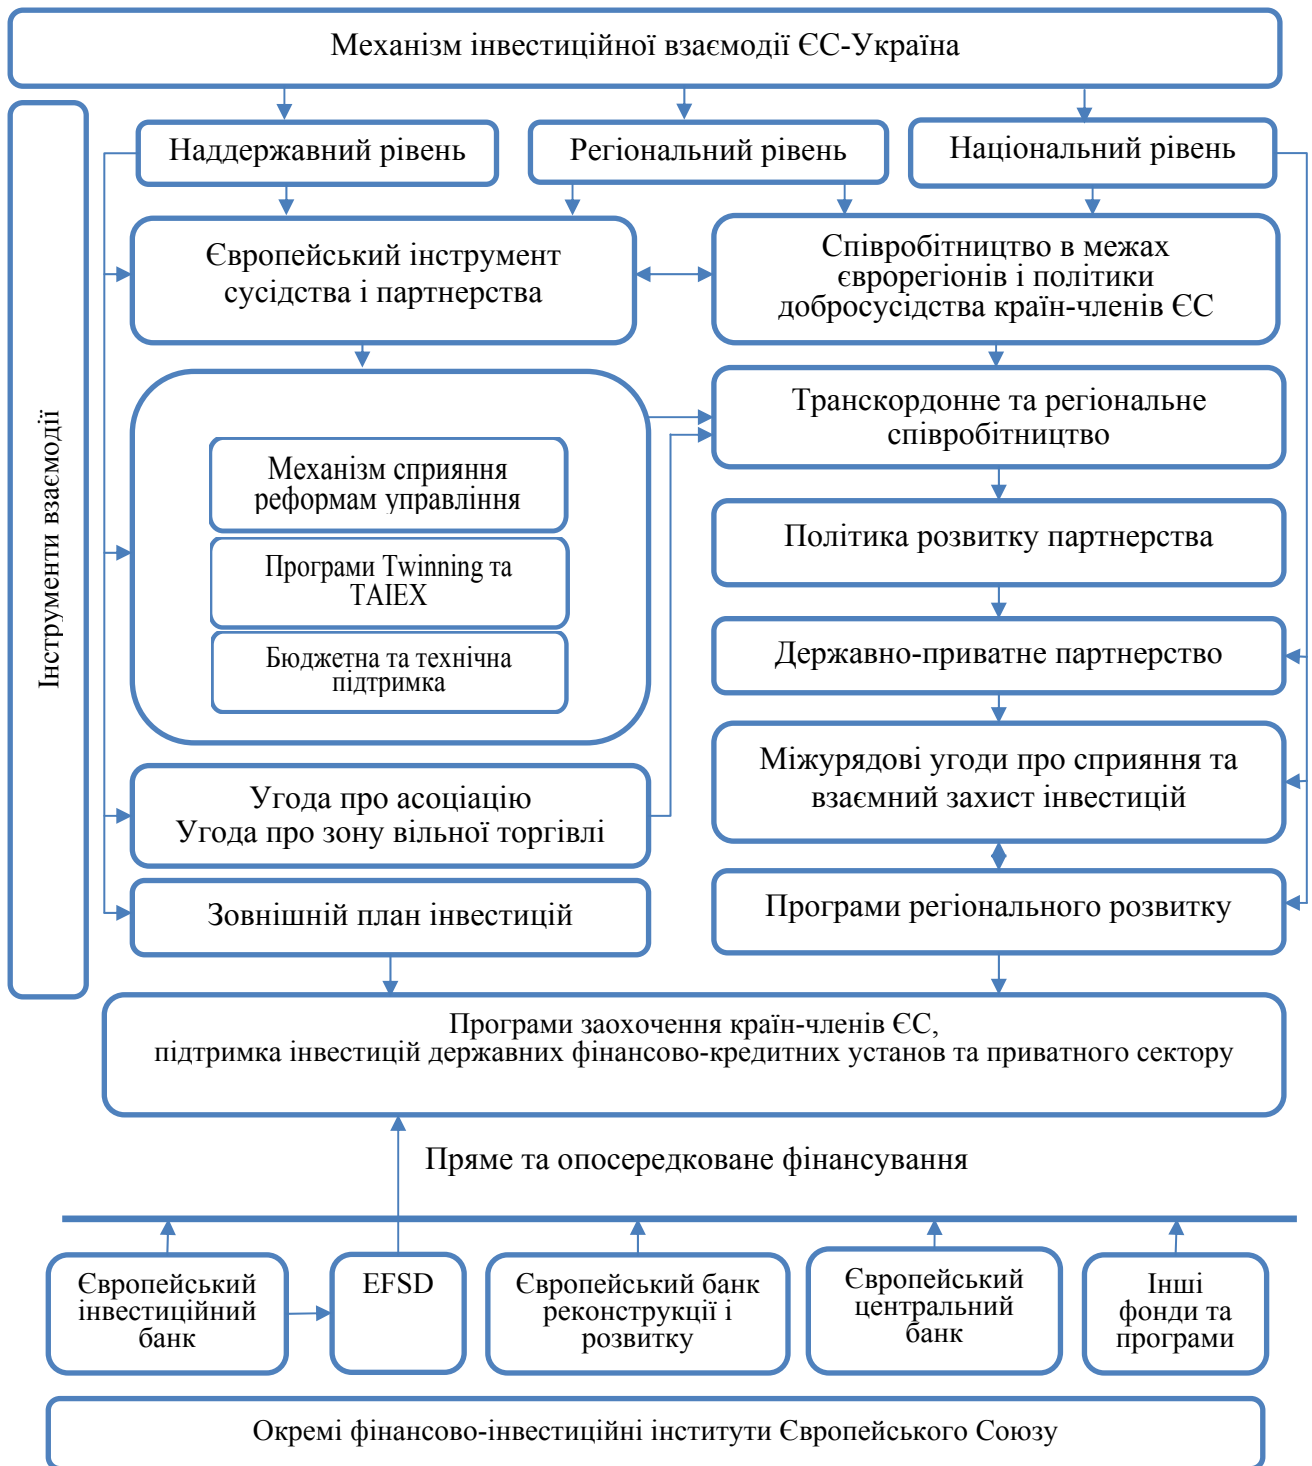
Механізм інвестиційної взаємодії ЄС-Україна

Інструменти взаємодії

Наддержавний рівень

Регіональний рівень

Національний рівень

Європейський інструмент сусідства і партнерства

Співробітництво в межах єврорегіонів і політики добросусідства країн-членів ЄС

Механізм сприяння реформам управління

Програми Twinning та TAIEX

Бюджетна та технічна підтримка

Транскордонне та регіональне співробітництво

Політика розвитку партнерства

Державно-приватне партнерство

Угода про асоціацію
Угода про зону вільної торгівлі

Міжурядові угоди про сприяння та взаємний захист інвестицій

Зовнішній план інвестицій

Програми регіонального розвитку

Програми заохочення країн-членів ЄС,
підтримка інвестицій державних фінансово-кредитних установ та приватного сектору

Пряме та опосередковане фінансування

Європейський інвестиційний банк

EFSD

Європейський банк реконструкції і розвитку

Європейський центральний банк

Інші фонди та програми

Окремі фінансово-інвестиційні інститути Європейського Союзу